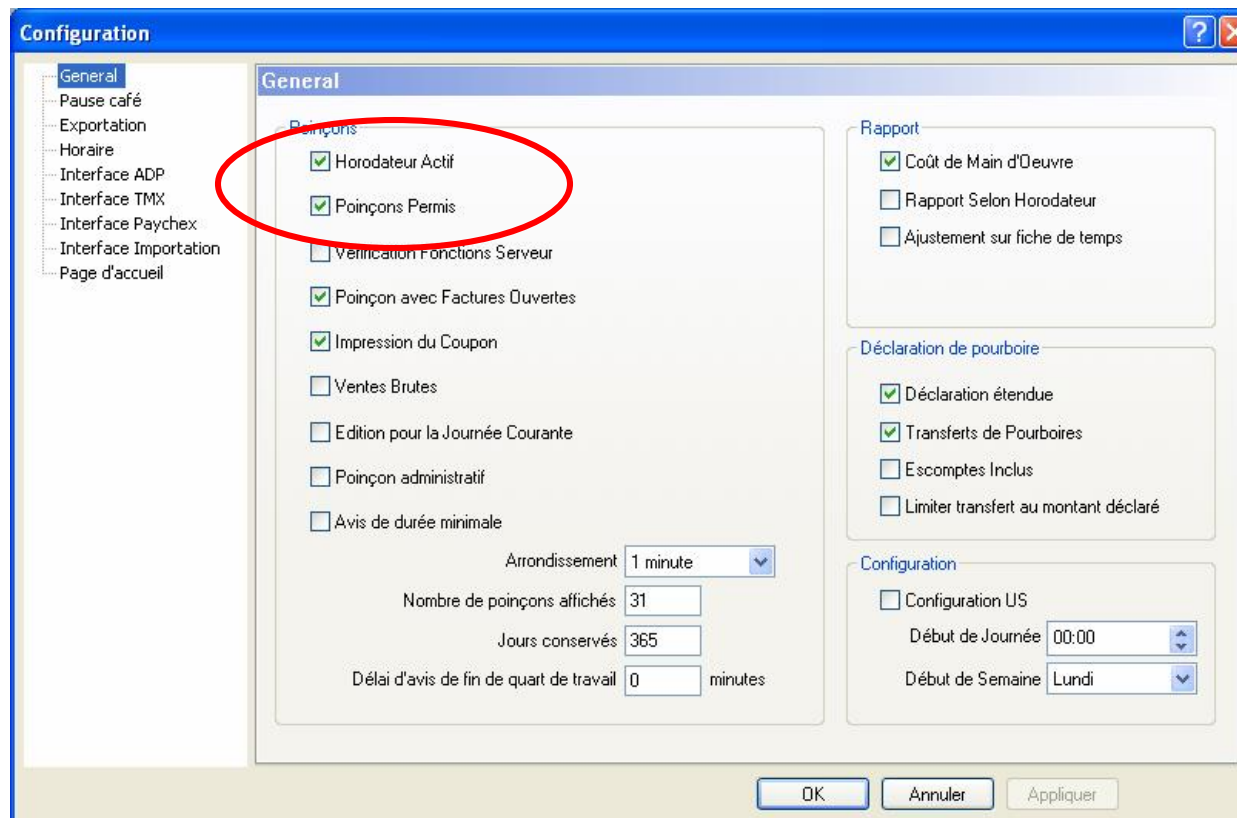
Configuration

General
Pause café
Exportation
Horaire
Interface ADP
Interface TMX
Interface Paychex
Interface Importation
Page d'accueil

General

Poinçons

Horodateur Actif

Poinçons Permis

Vérification Fonctions Serveur

Poinçon avec Factures Ouvertes

Impression du Coupon

Ventes Brutes

Edition pour la Journée Courante

Poinçon administratif

Avis de durée minimale

Arrondissement 1 minute

Nombre de poinçons affichés 31

Jours conservés 365

Délai d'avis de fin de quart de travail 0 minutes

Rapport

Coût de Main d'Oeuvre

Rapport Selon Horodateur

Ajustement sur fiche de temps

Déclaration de pourboire

Déclaration étendue

Transferts de Pourboires

Escomptes Inclus

Limiter transfert au montant déclaré

Configuration

Configuration US

Début de Journée 00:00

Début de Semaine Lundi

OK

Annuler

Appliquer